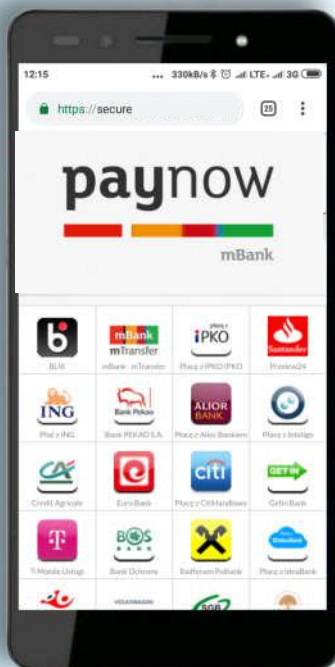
12:15 ... 330kB/s LTE 3G

https://secure

25

paynow

mBank

BLIK

mBank mTransfer

mBank - mTransfer

płacę z iPKO

Płacę z iPKO (PKO)

Santander

Przelew24

ING

Płać z ING

Bank Pekao

Bank PEKAO S.A.

ALIOR BANK

Płacę z Alior Bankiem

Płacę z Inteligo

Credit Agricole

Euro Bank

citi

Płacę z CitiHandlowy

GET IN

Getin Bank

T

T-Mobile Usługi

BOŚ BANK

Bank Ochrony

Raiffeisen Polbank

IdeaBank

Płacę z IdeaBank

VOLKSWAGEN

SGB